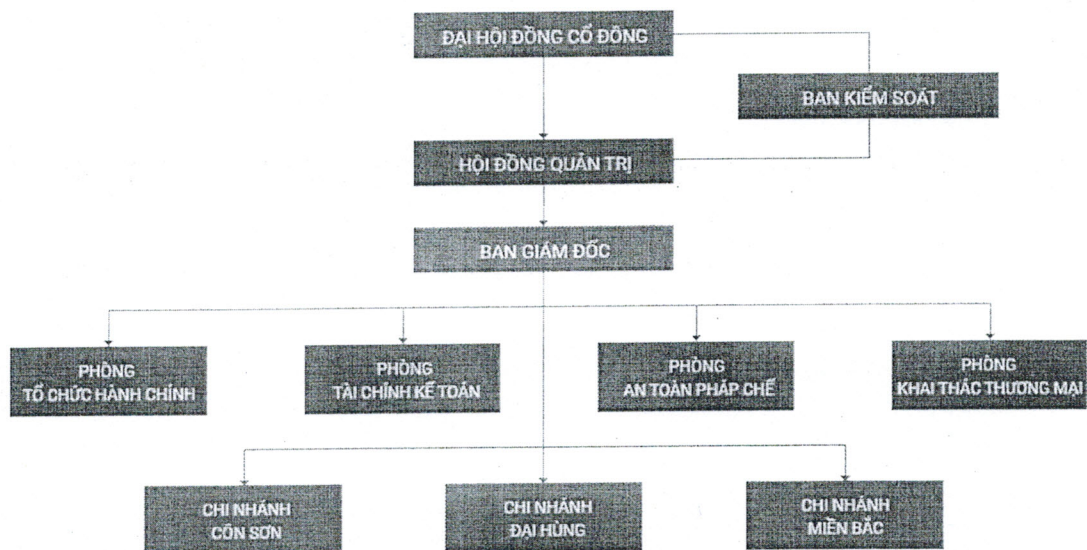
ĐẠI HỘI ĐỒNG CỔ ĐÔNG

BAN KIỂM SOÁT

HỘI ĐỒNG QUẢN TRỊ

BAN GIÁM ĐỐC

PHÒNG TỔ CHỨC HÀNH CHÍNH

PHÒNG TÀI CHÍNH KẾ TOÁN

PHÒNG AN TOÀN PHÁP CHẾ

PHÒNG KHAI THÁC THƯƠNG MẠI

CHI NHÁNH CÔN SƠN

CHI NHÁNH ĐẠI HÙNG

CHI NHÁNH MIỀN BẮC